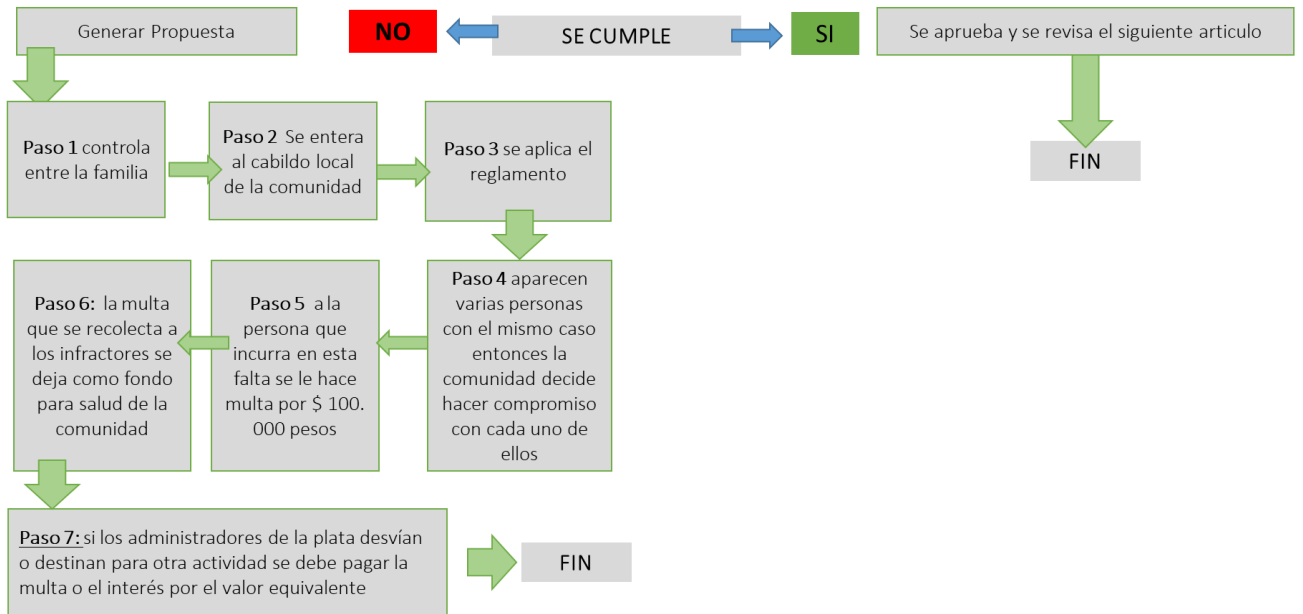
Generar Propuesta

NO

SE CUMPLE

SI

Se aprueba y se revisa el siguiente articulo

FIN

**Paso 1** controla entre la familia

**Paso 2** Se entera al cabildo local de la comunidad

**Paso 3** se aplica el reglamento

**Paso 4** aparecen varias personas con el mismo caso entonces la comunidad decide hacer compromiso con cada uno de ellos

**Paso 5** a la persona que incurra en esta falta se le hace multa por $ 100. 000 pesos

**Paso 6:** la multa que se recolecta a los infractores se deja como fondo para salud de la comunidad

**Paso 7:** si los administradores de la plata desvían o destinan para otra actividad se debe pagar la multa o el interés por el valor equivalente

FIN